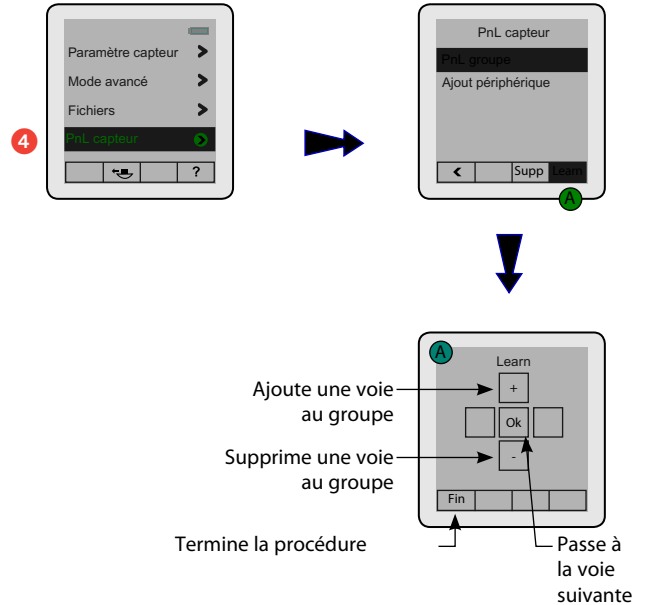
Paramètre capteur
Mode avancé
Fichiers
4
PnL capteur
?

PnL capteur
PnL groupe
Ajout périphérique
Supp
Learn
A

A
Learn
Ajoute une voie au groupe
+
Ok
Supprime une voie au groupe
-
Fin
Termine la procédure
Passe à la voie suivante